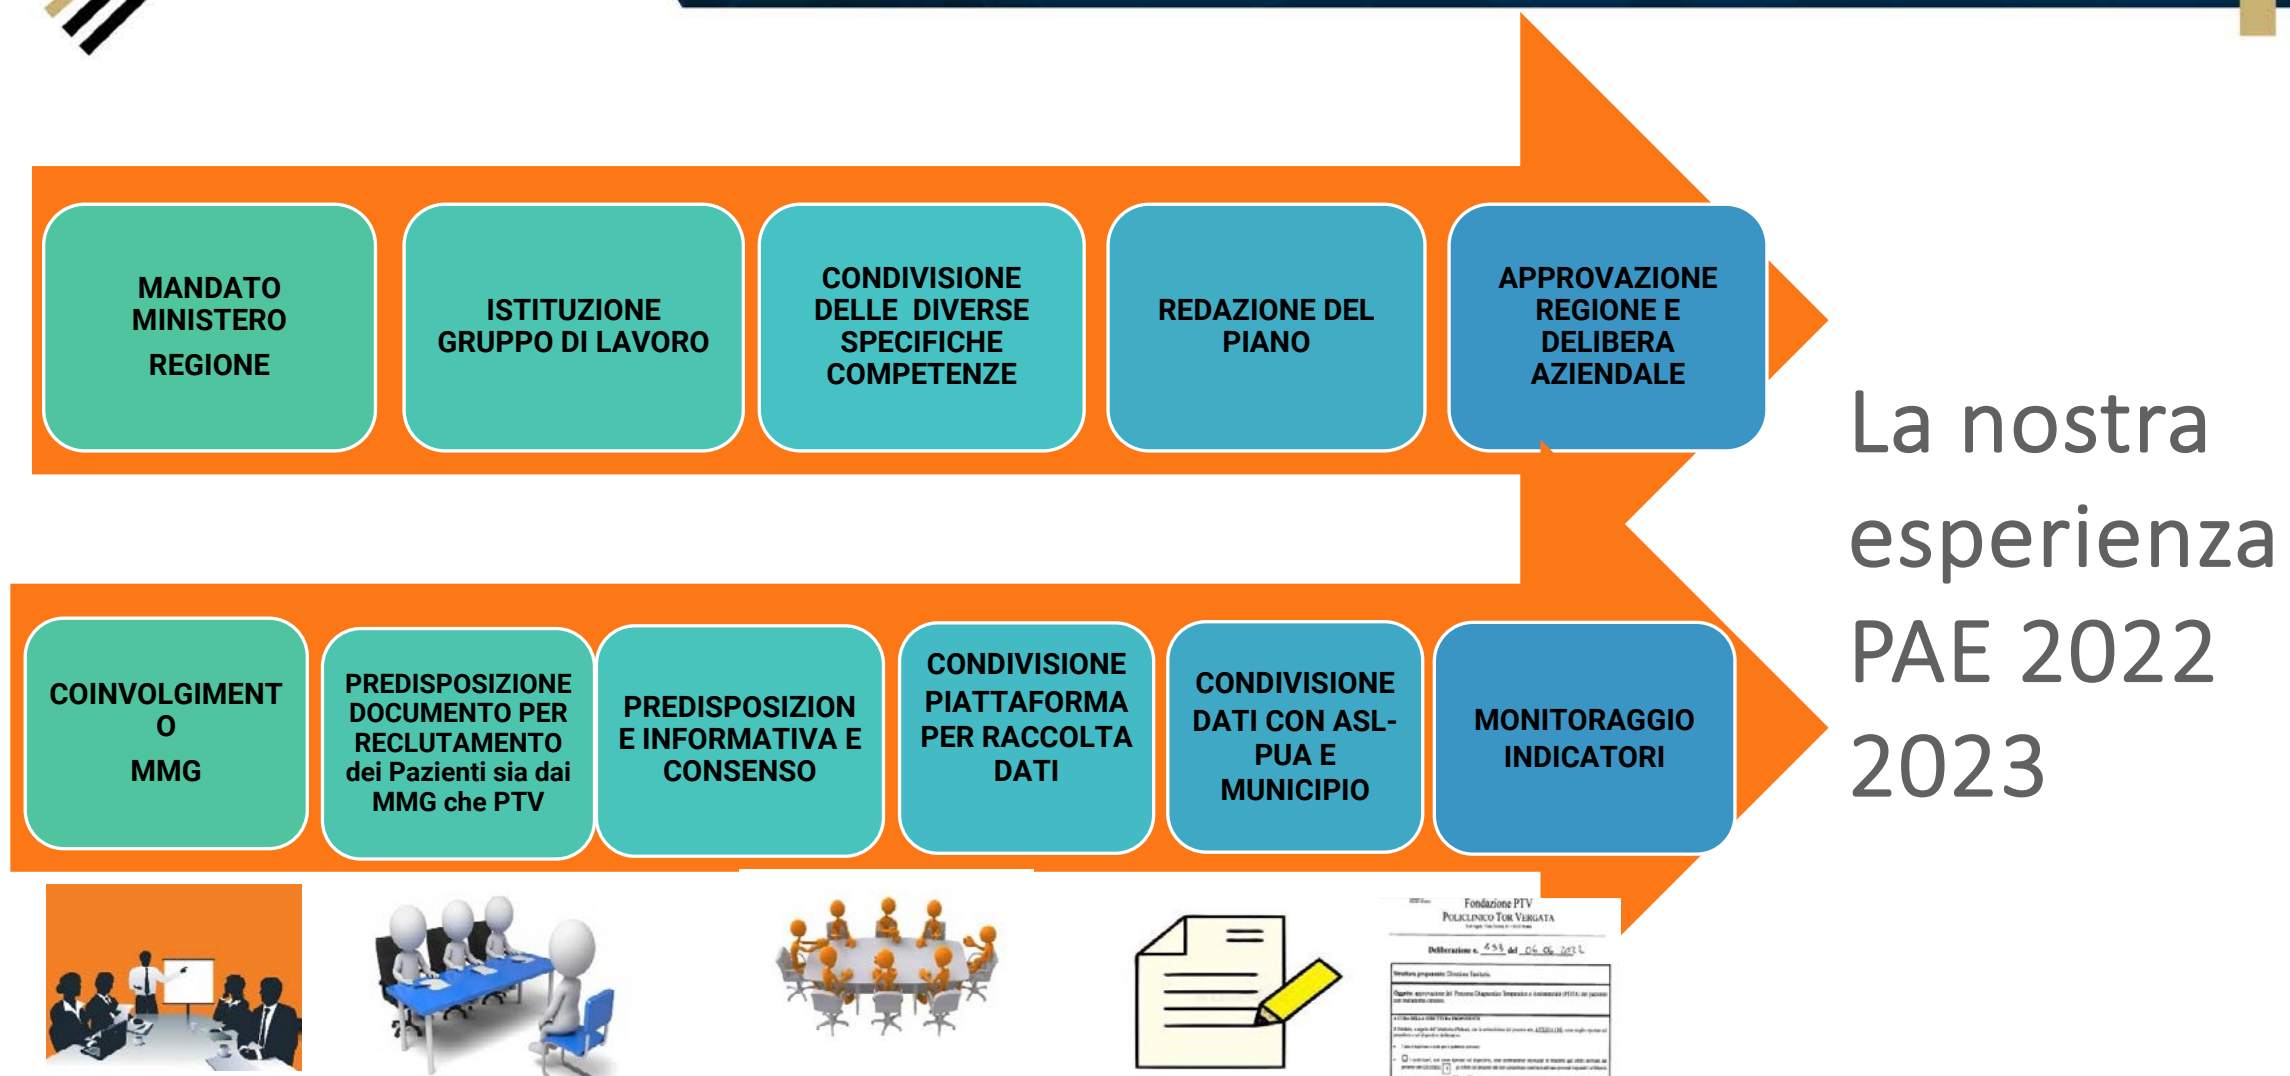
MANDATO MINISTERO
REGIONE

ISTITUZIONE GRUPPO DI LAVORO

CONDIVISIONE DELLE DIVERSE SPECIFICHE COMPETENZE

REDAZIONE DEL PIANO

APPROVAZIONE REGIONE E DELIBERA AZIENDALE

COINVOLGIMENTO
MMG

PREDISPOSIZIONE DOCUMENTO PER RECLUTAMENTO dei Pazienti sia dai MMG che PTV

PREDISPOSIZIONE E INFORMATIVA E CONSENSO

CONDIVISIONE PIATTAFORMA PER RACCOLTA DATI

CONDIVISIONE DATI CON ASL-PUA E MUNICIPIO

MONITORAGGIO INDICATORI

La nostra esperienza PAE 2022 2023

Fondazione PTV
Policlinico Tor Vergata

Deliberazione n. 653 del 06.06.2022

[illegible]